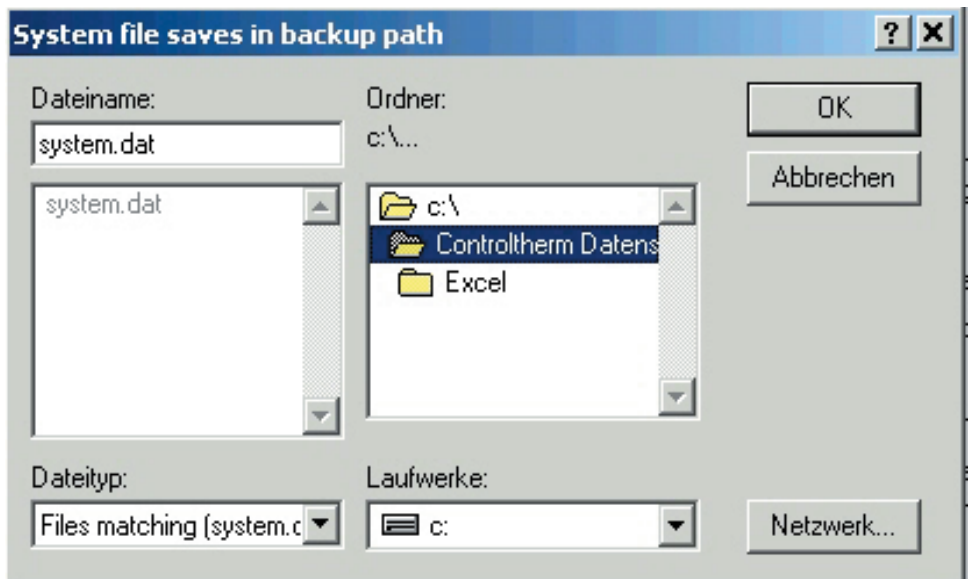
System file saves in backup path

?

Dateiname:

system.dat

system.dat

Ordner:

c:\...

c:\

Controltherm Datens

Excel

OK

Abbrechen

Dateityp:

Files matching (system.c

Laufwerke:

c:

Netzwerk...